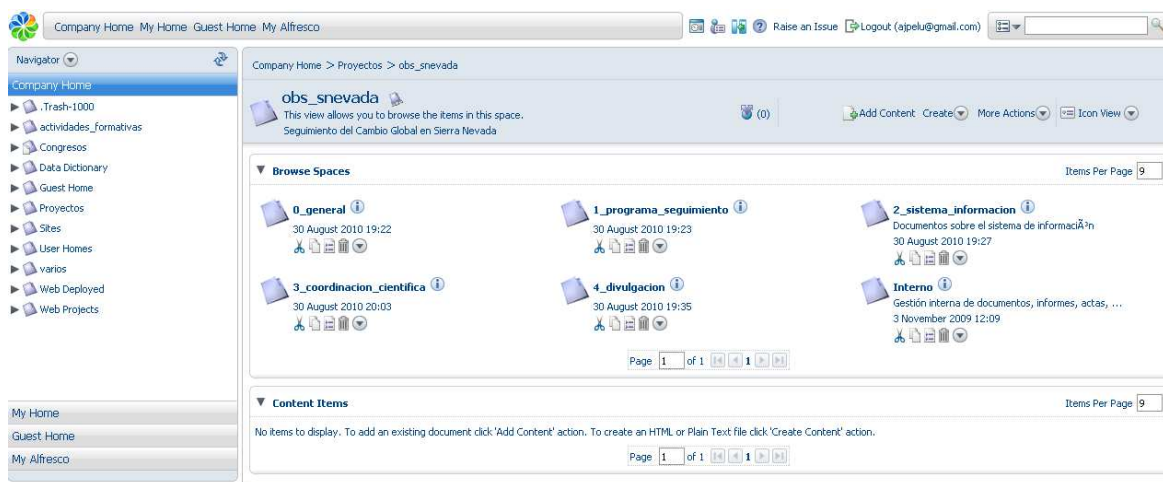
Company Home My Home Guest Home My Alfresco

Raise an Issue Logout (ajpelu@gmail.com)

Navigator

Company Home
.Trash-1000
actividades_formativas
Congresos
Data Dictionary
Guest Home
Proyectos
Sites
User Homes
varios
Web Deployed
Web Projects

My Home
Guest Home
My Alfresco

Company Home > Proyectos > obs_snevada

obs_snevada
This view allows you to browse the items in this space.
Seguimiento del Cambio Global en Sierra Nevada

(0)

Add Content Create More Actions Icon View

Browse Spaces

Items Per Page 9

0_general
30 August 2010 19:22

1_programa_seguimiento
30 August 2010 19:23

2_sistema_informacion
Documentos sobre el sistema de informaciÃ³n
30 August 2010 19:27

3_coordinacion_cientifica
30 August 2010 20:03

4_divulgacion
30 August 2010 19:35

Interno
Gestión interna de documentos, informes, actas, ...
3 November 2009 12:09

Page 1 of 1 1

Content Items

Items Per Page 9

No items to display. To add an existing document click 'Add Content' action. To create an HTML or Plain Text file click 'Create Content' action.

Page 1 of 1 1